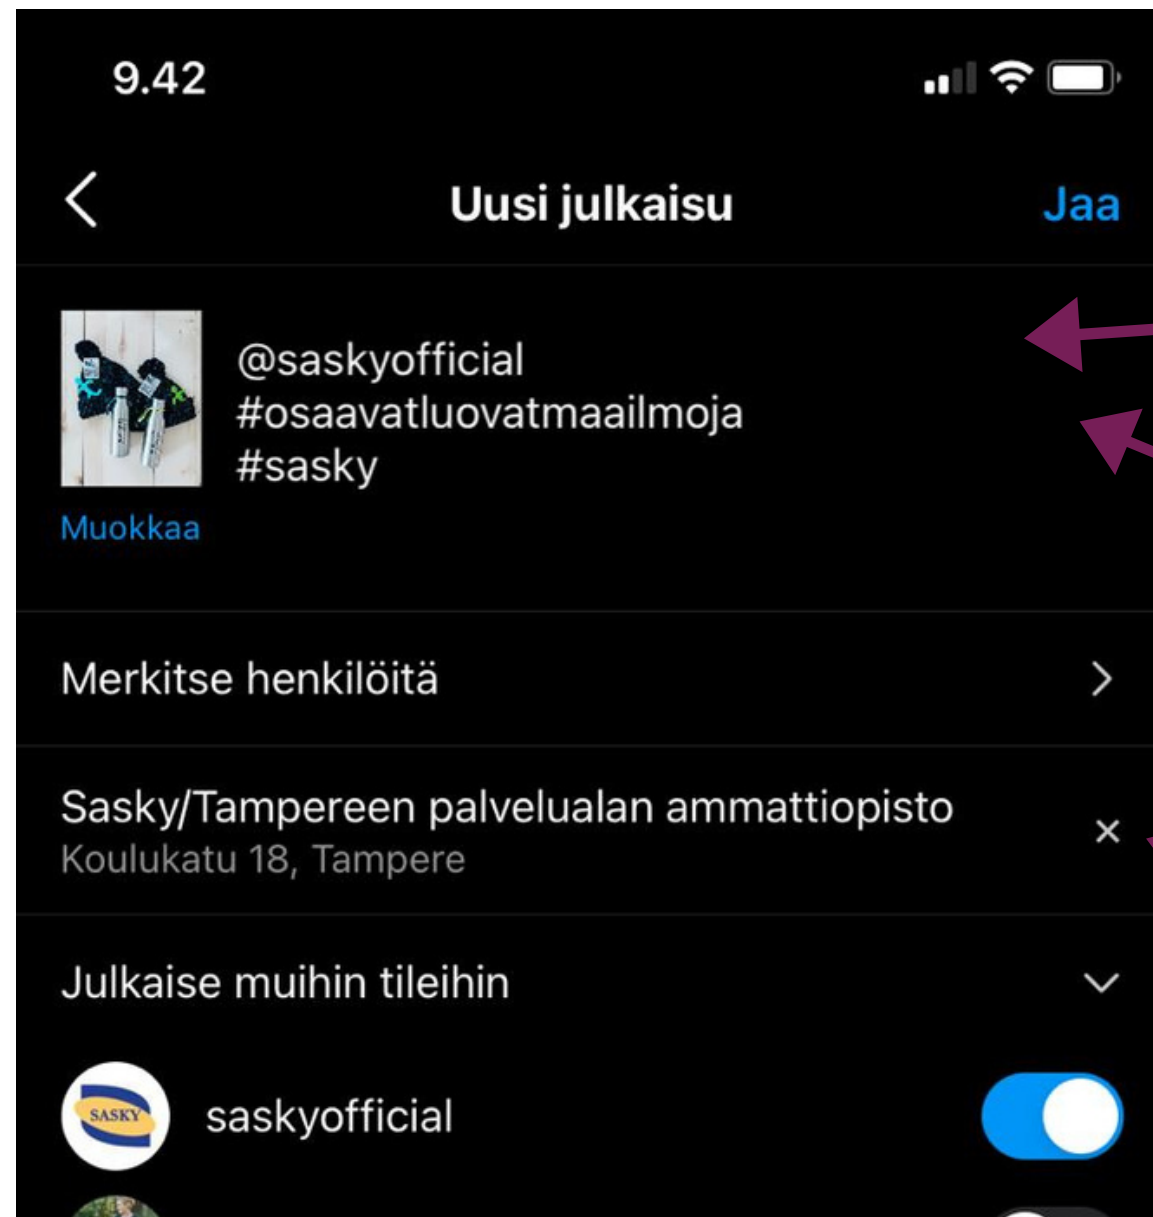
9.42

Uusi julkaisu

Jaa

@saskyofficial
#osaavatluovatmaailmoja
#sasky

Muokkaa

Merkitse henkilöitä

Sasky/Tampereen palvelualan ammattiopisto
Koulukatu 18, Tampere

Julkaise muihin tileihin

SASKY

saskyofficial